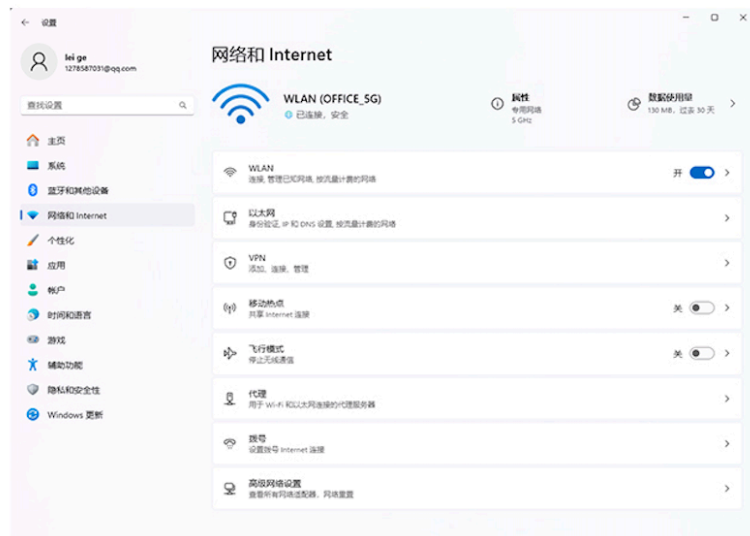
设置

lei ge
1278587031@qq.com

查找设置

主页
系统
蓝牙和其他设备
网络和 Internet
个性化
应用
帐户
时间和语言
游戏
辅助功能
隐私和安全性
Windows 更新

网络和 Internet

WLAN (OFFICE_5G)
已连接，安全

属性
专用网络
5 GHz

数据使用量
130 MB，过去 30 天

WLAN
连接，管理已知网络，按流量计费的网络
开

以太网
身份验证，IP 和 DNS 设置，按流量计费的网络

VPN
添加，连接，管理

移动热点
共享 Internet 连接
关

飞行模式
停止无线通信
关

代理
用于 Wi-Fi 和以太网连接的代理服务器

拨号
设置拨号 Internet 连接

高级网络设置
查看所有网络适配器，网络重置